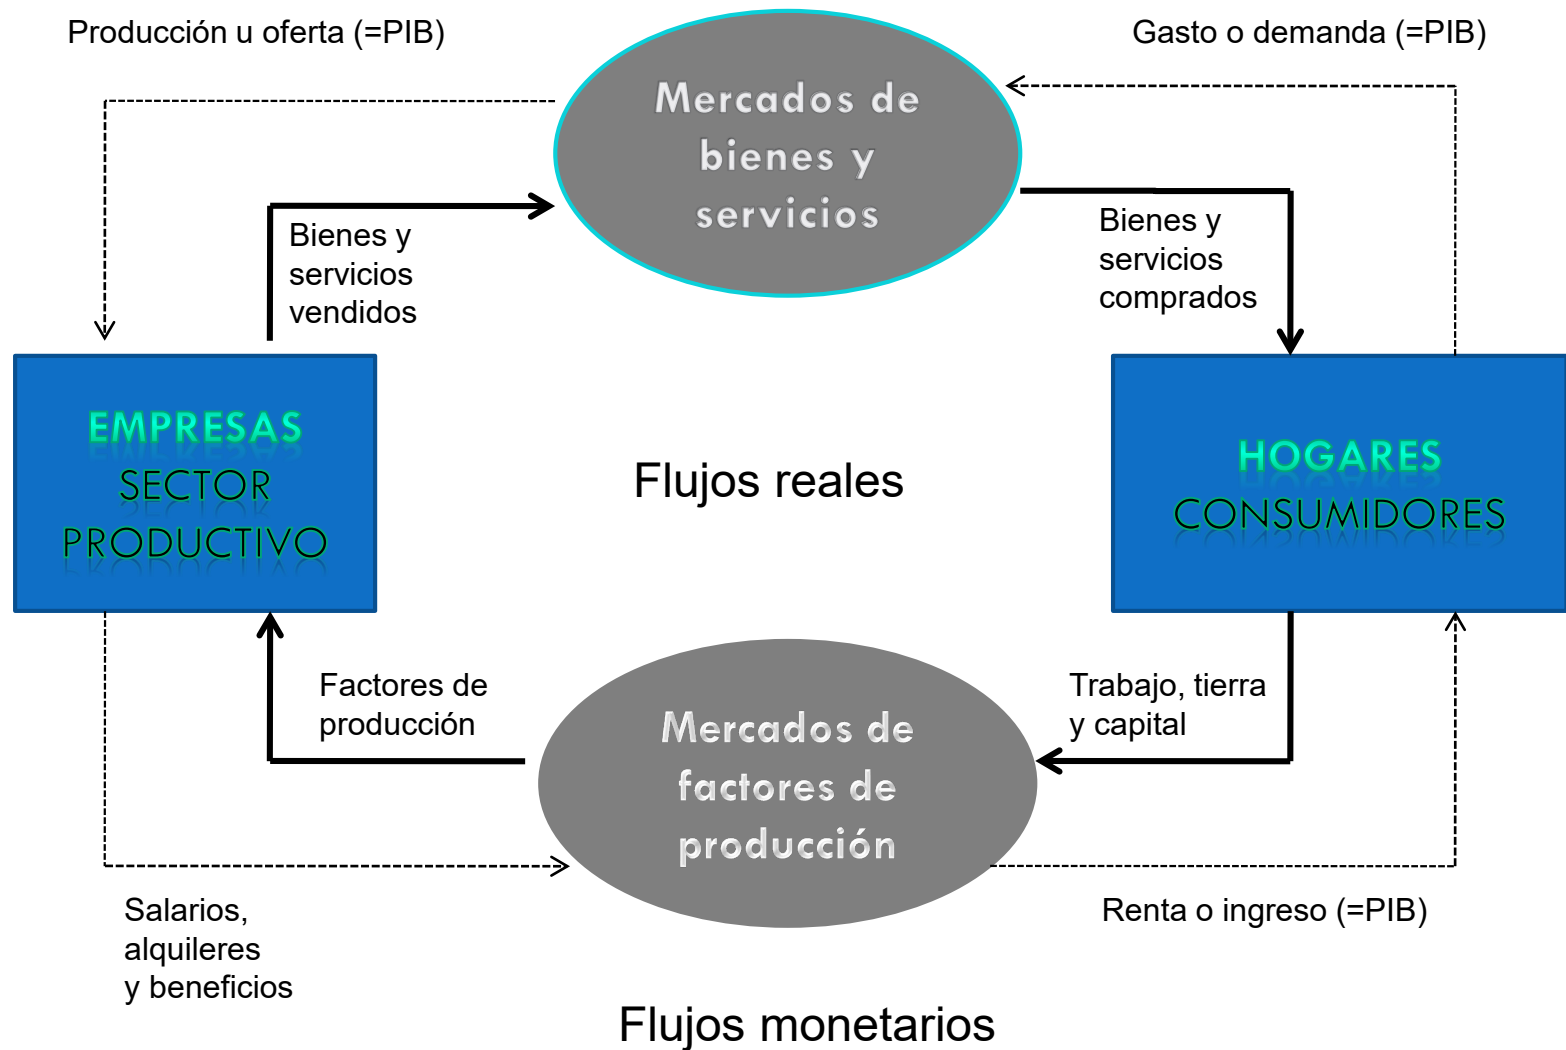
Producción u oferta (=PIB)

Mercados de bienes y servicios

Gasto o demanda (=PIB)

Bienes y servicios vendidos

Bienes y servicios comprados

EMPRESAS
SECTOR PRODUCTIVO

Flujos reales

HOGARES
CONSUMIDORES

Factores de producción

Mercados de factores de producción

Trabajo, tierra y capital

Salarios, alquileres y beneficios

Renta o ingreso (=PIB)

Flujos monetarios